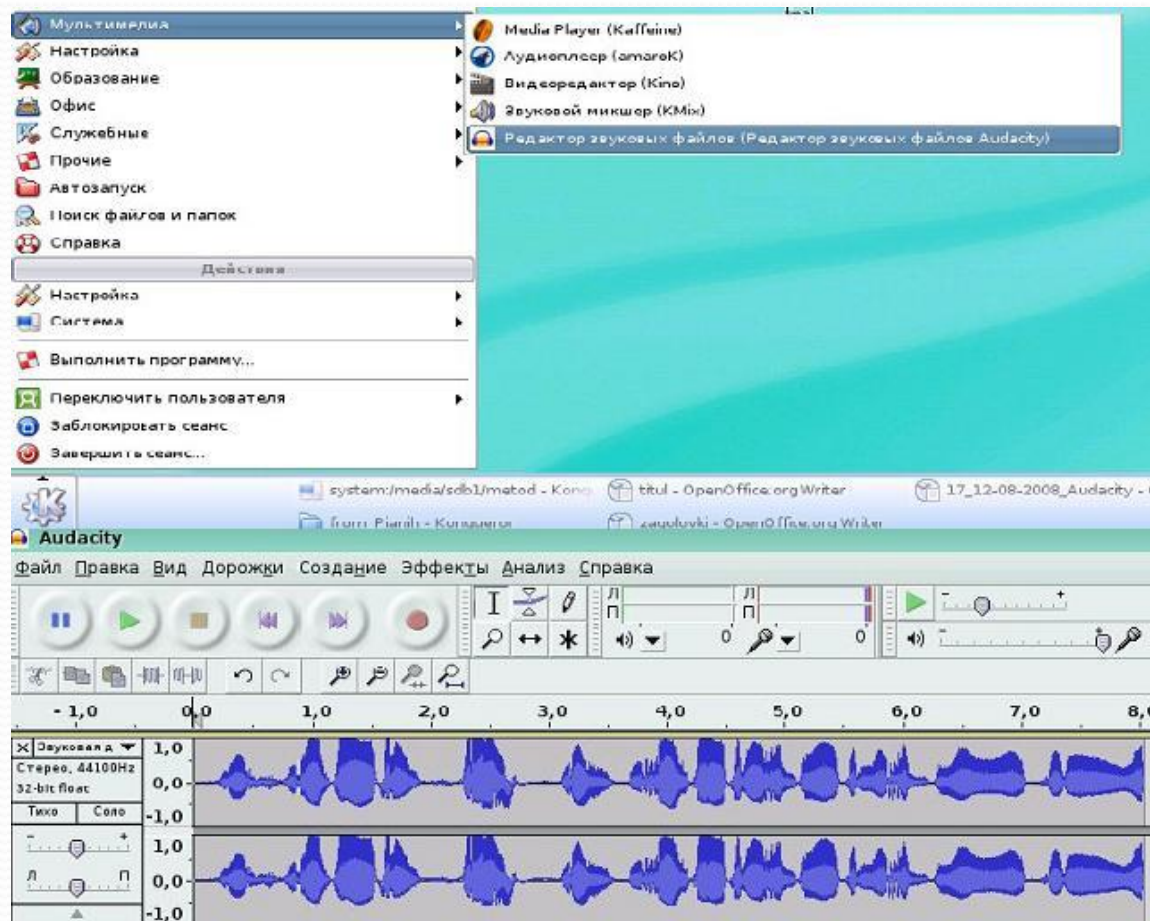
Мультимедиа
Настройка
Образование
Офис
Служебные
Прочие
Автозапуск
Поиск файлов и папок
Справка
Действия
Настройка
Система
Выполнить программу...
Переключить пользователя
Заблокировать сеанс
Завершить сеанс...

Media Player (Kaffeine)
Аудиоплеер (amaroK)
Видеоредактор (Kino)
Звуковой микшер (KMix)
Редактор звуковых файлов (Редактор звуковых файлов Audacity)

system:/media/sdb1/metod - Konq
titul - OpenOffice.org Writer
17_12-08-2008_Audacity -
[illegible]
zagolovki - OpenOffice.org Writer

Audacity
Файл Правка Вид Дорожки Создание Эффекты Анализ Справка
Л
П
Л
П
0
0
-1,0 0,0 1,0 2,0 3,0 4,0 5,0 6,0 7,0 8,0
Звуковая д
Стерео, 44100Hz
32-bit float
Тихо
Соло
1,0
0,0
-1,0
1,0
0,0
-1,0
Л
П